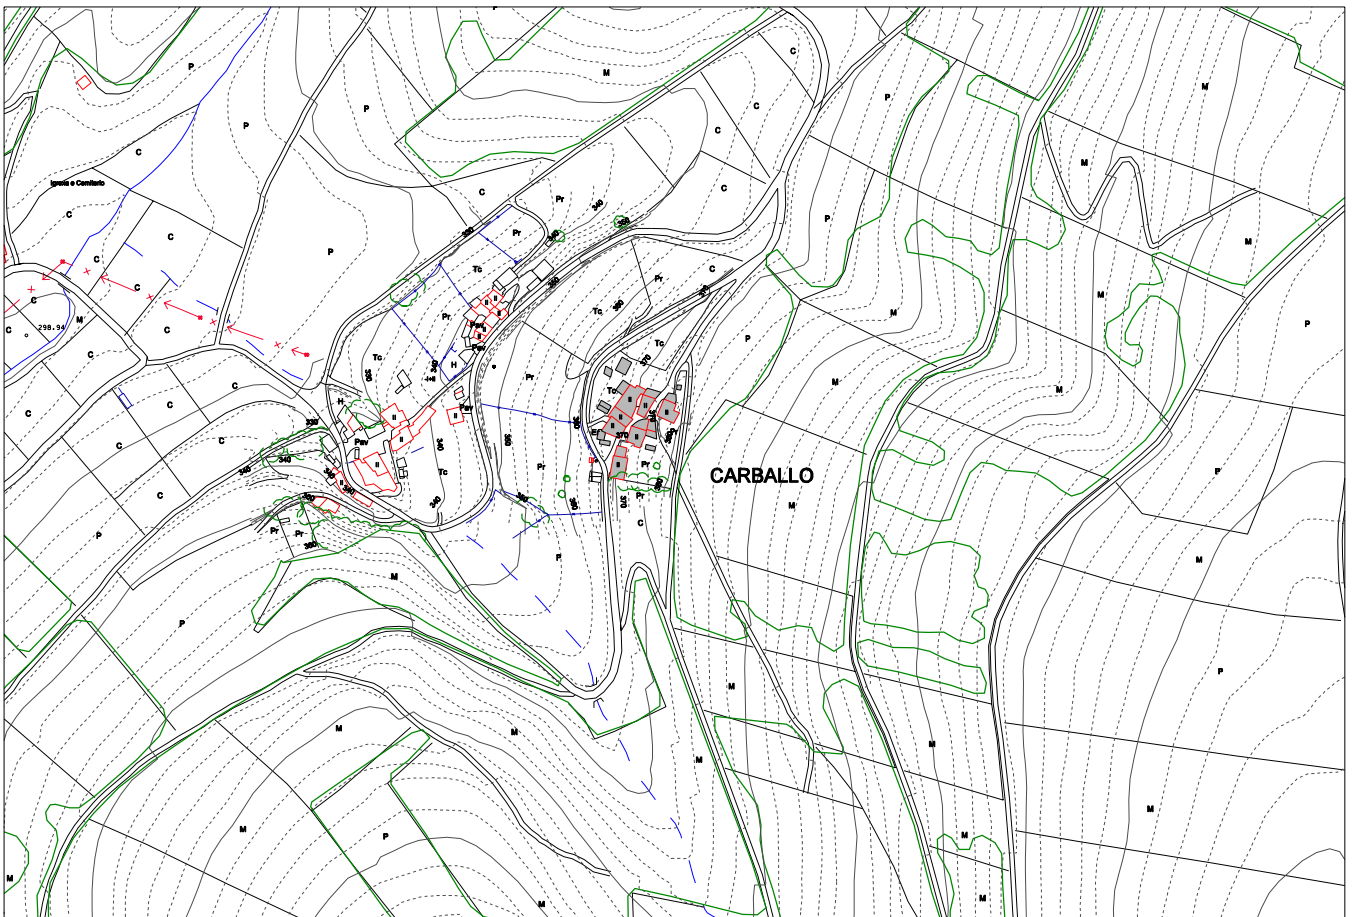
P
M
C
M
P
P
Igrexa e Cemiterio
C
C
C
P
C
C
M
Pr
340
350
Pr
360
C
C
Pr
Pr
Tc
350
C
298.94
M
Tc
360
P
C
C
Pr
Pr
H
350
Tc
Tc
M
P
C
C
C
340
330
C
Pav
370
Pr
Tc
Pav
360
Pr
370
M
Tc
Pr
Pr
Pr
380
C
P
340
Pav
Tc
CARBALLO
C
340
350
Pr
Pr
360
370
C
M
P
P
Pr
350
P
M
P
M
M
M
P
M
M
M
P
M
M
M
M
M